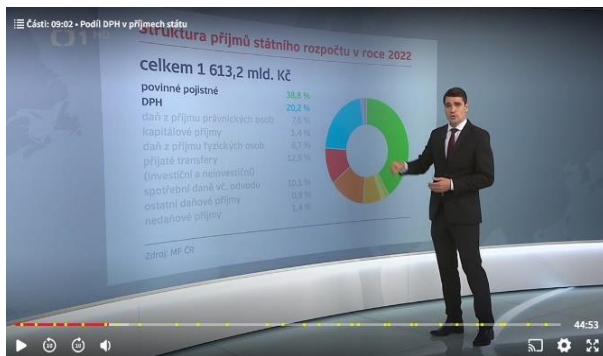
Části: 09:02 • Podíl DPH v příjmech státu

Struktura příjmů státního rozpočtu v roce 2022

celkem 1 613,2 mld. Kč

povinné pojistné 38,8 %
DPH 20,2 %
daň z příjmu právnických osob 7,6 %
kapitálové příjmy 1,4 %
daň z příjmu fyzických osob 6,7 %
přijaté transfery (investiční a neinvestiční) 12,9 %
spotřební daně vč. odvodu 10,3 %
ostatní daňové příjmy 0,8 %
nedaňové příjmy 1,4 %

Zdroj: MF ČR

44:53